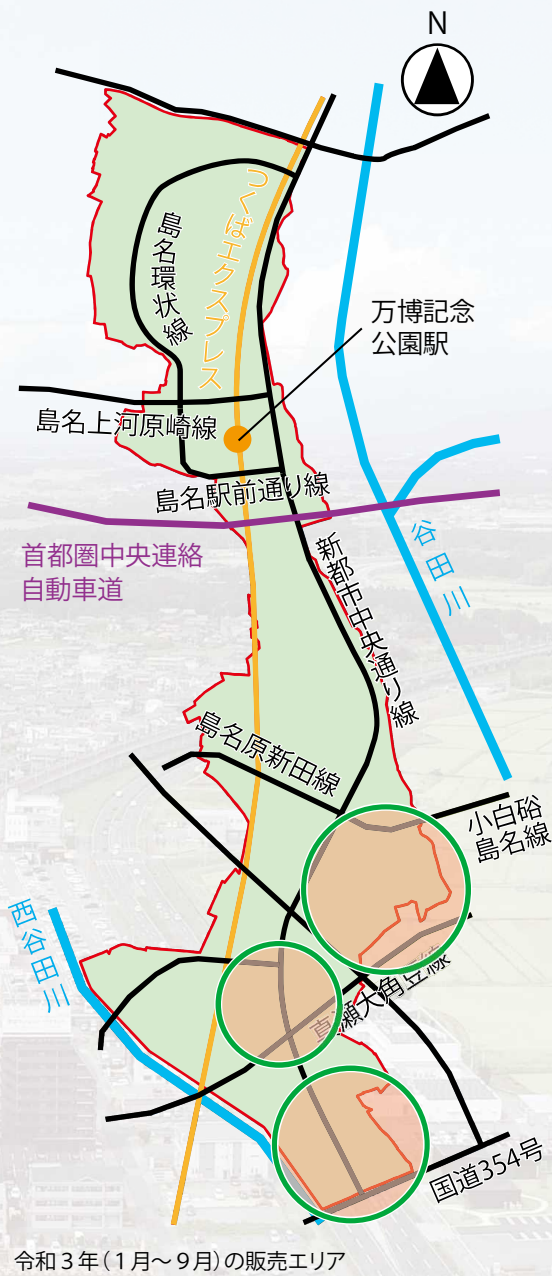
N

つくばエクスプレス

島名環状線

万博記念公園駅

島名上河原崎線

島名駅前通り線

首都圏中央連絡自動車道

新都市中央通り線

谷田川

島名原新田線

小白硲島名線

西谷田川

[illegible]瀬大角豆線

国道354号

令和３年（１月～９月）の販売エリア